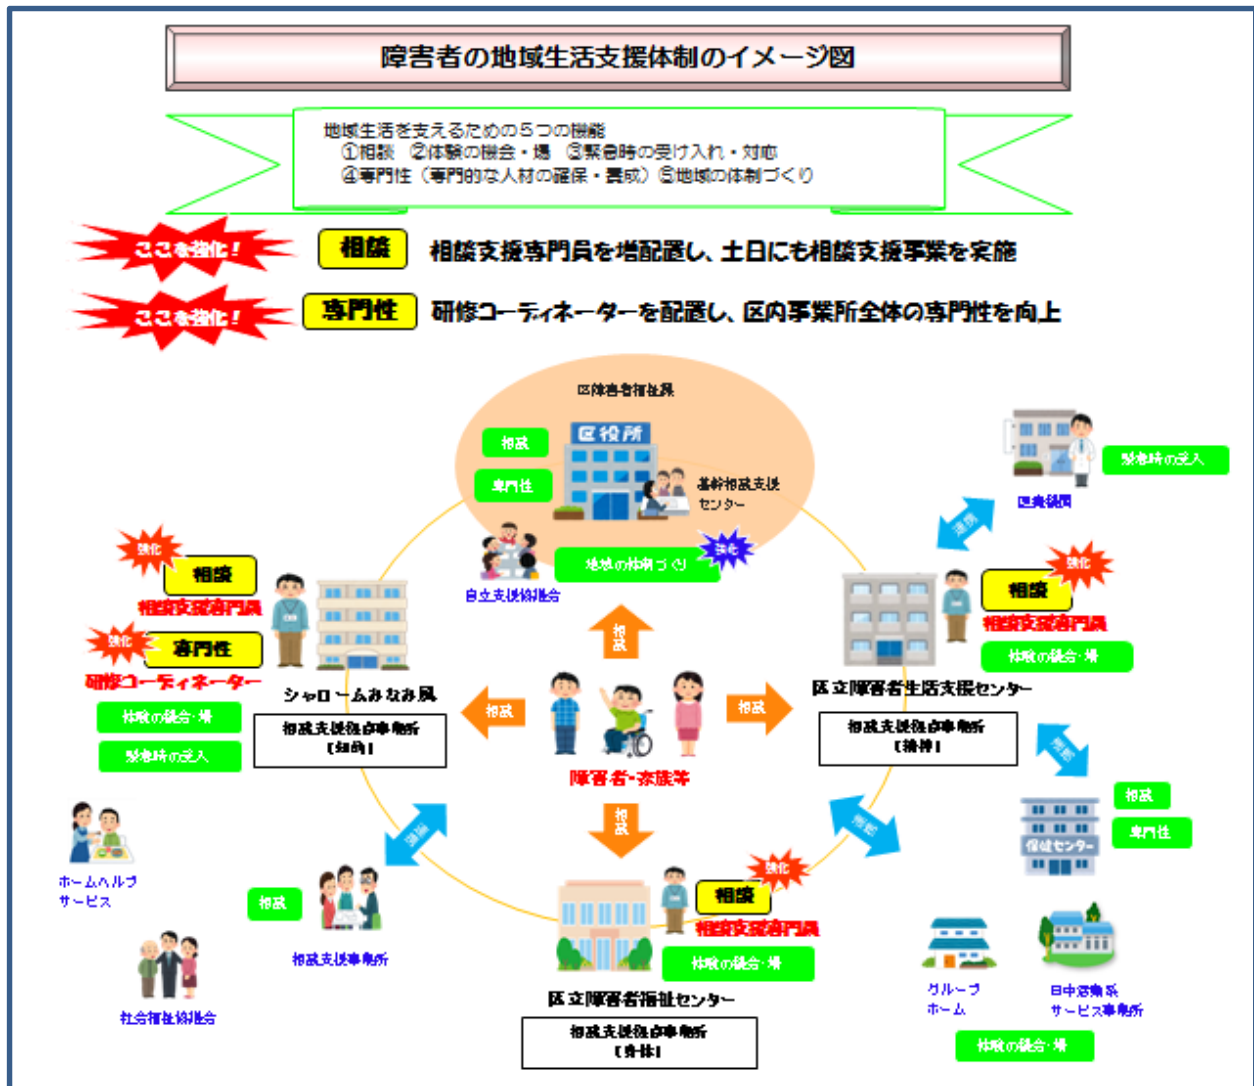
障害者の地域生活支援体制のイメージ図

地域生活を支えるための５つの機能
①相談　②体験の機会・場　③緊急時の受け入れ・対応
④専門性（専門的な人材の確保・養成）⑤地域の体制づくり

ここを強化！　相談　相談支援専門員を増配置し、土日にも相談支援事業を実施

ここを強化！　専門性　研修コーディネーターを配置し、区内事業所全体の専門性を向上

区障害者福祉課

相談

専門性

区役所

基幹相談支援センター

地域の体制づくり

強化

自立支援協議会

強化
相談
相談支援専門員

強化
専門性
研修コーディネーター

体験の機会・場

緊急時の受入

シャロームみなみ風

相談支援拠点事業所
［知的］

相談

相談

相談

障害者・家族等

相談

区立障害者生活支援センター

相談支援拠点事業所
［精神］

強化
相談
相談支援専門員

体験の機会・場

緊急時の受入

医療機関

連携

連携

連携

連携

相談

専門性

保健センター

ホームヘルプサービス

相談

相談支援事業所

社会福祉協議会

強化
相談
相談支援専門員

体験の機会・場

区立障害者福祉センター

相談支援拠点事業所
［身体］

グループホーム

日中活動系サービス事業所

体験の機会・場